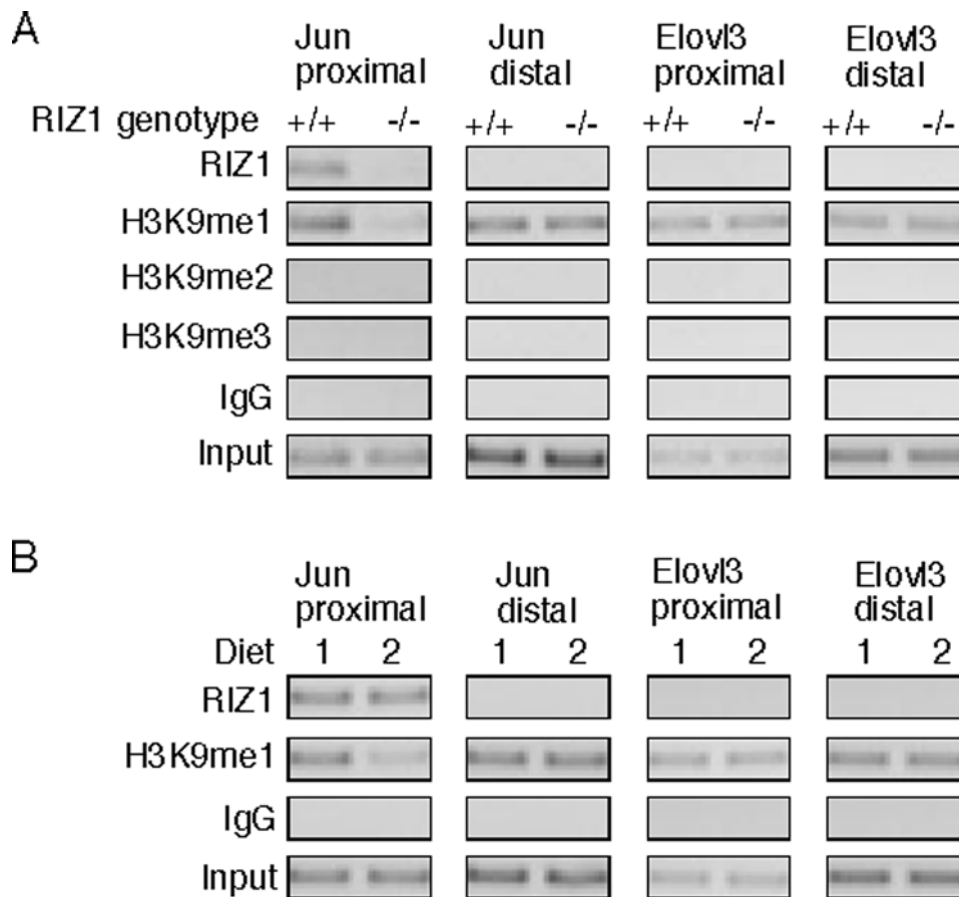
A

Jun proximal

Jun distal

Elovl3 proximal

Elovl3 distal

RIZ1 genotype +/+ -/- +/+ -/- +/+ -/- +/+ -/-

RIZ1

H3K9me1

H3K9me2

H3K9me3

IgG

Input

B

Jun proximal

Jun distal

Elovl3 proximal

Elovl3 distal

Diet 1 2 1 2 1 2 1 2

RIZ1

H3K9me1

IgG

Input